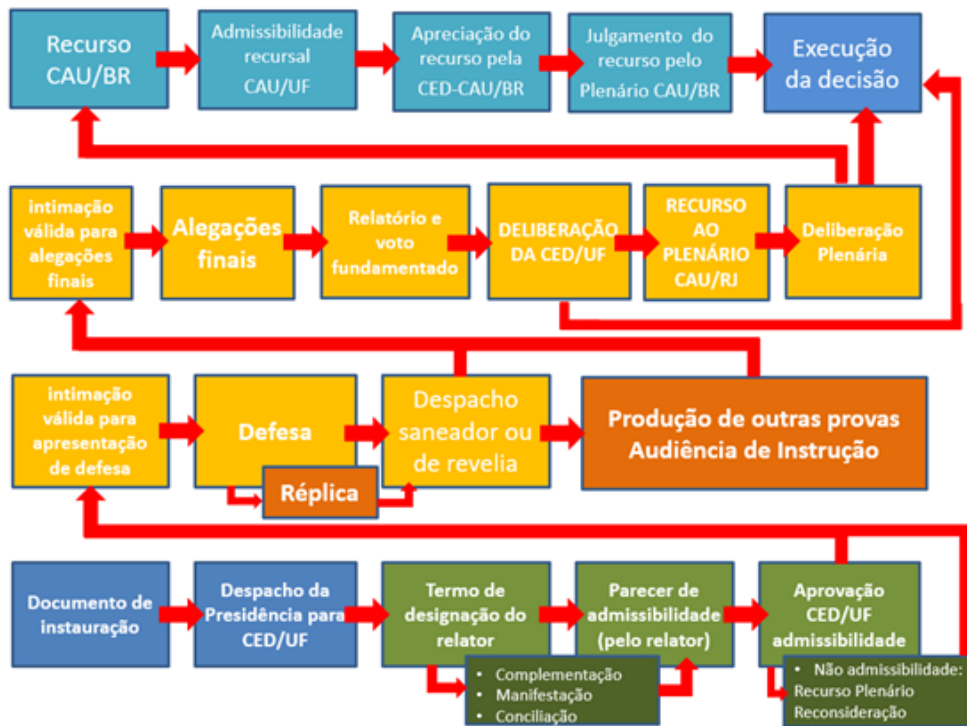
Recurso CAU/BR

Admissibilidade recursal CAU/UF

Apreciação do recurso pela CED-CAU/BR

Julgamento do recurso pelo Plenário CAU/BR

Execução da decisão

intimação válida para alegações finais

Alegações finais

Relatório e voto fundamentado

DELIBERAÇÃO DA CED/UF

RECURSO AO PLENÁRIO CAU/RJ

Deliberação Plenária

intimação válida para apresentação de defesa

Defesa

Réplica

Despacho saneador ou de revelia

Produção de outras provas Audiência de Instrução

Documento de instauração

Despacho da Presidência para CED/UF

Termo de designação do relator

- Complementação
- Manifestação
- Conciliação

Parecer de admissibilidade (pelo relator)

Aprovação CED/UF admissibilidade

- Não admissibilidade: Recurso Plenário Reconsideração